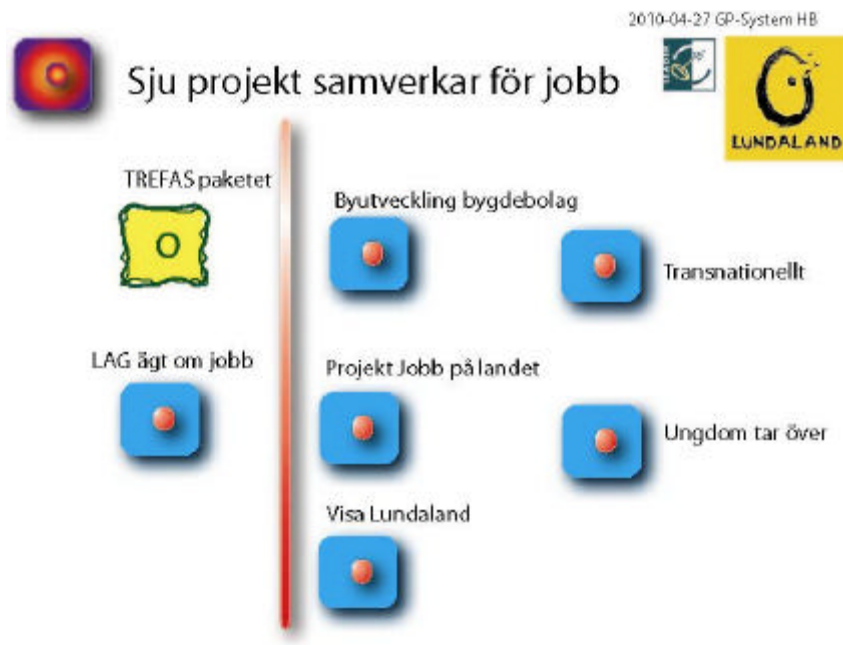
2010-04-27 GP-System HB

Sju projekt samverkar för jobb

LUNDALAND

TREFAS paketet

O

LAG ägt om jobb

Byutveckling bygdebolag

Transnationellt

Projekt Jobb på landet

Ungdom tar över

Visa Lundaland